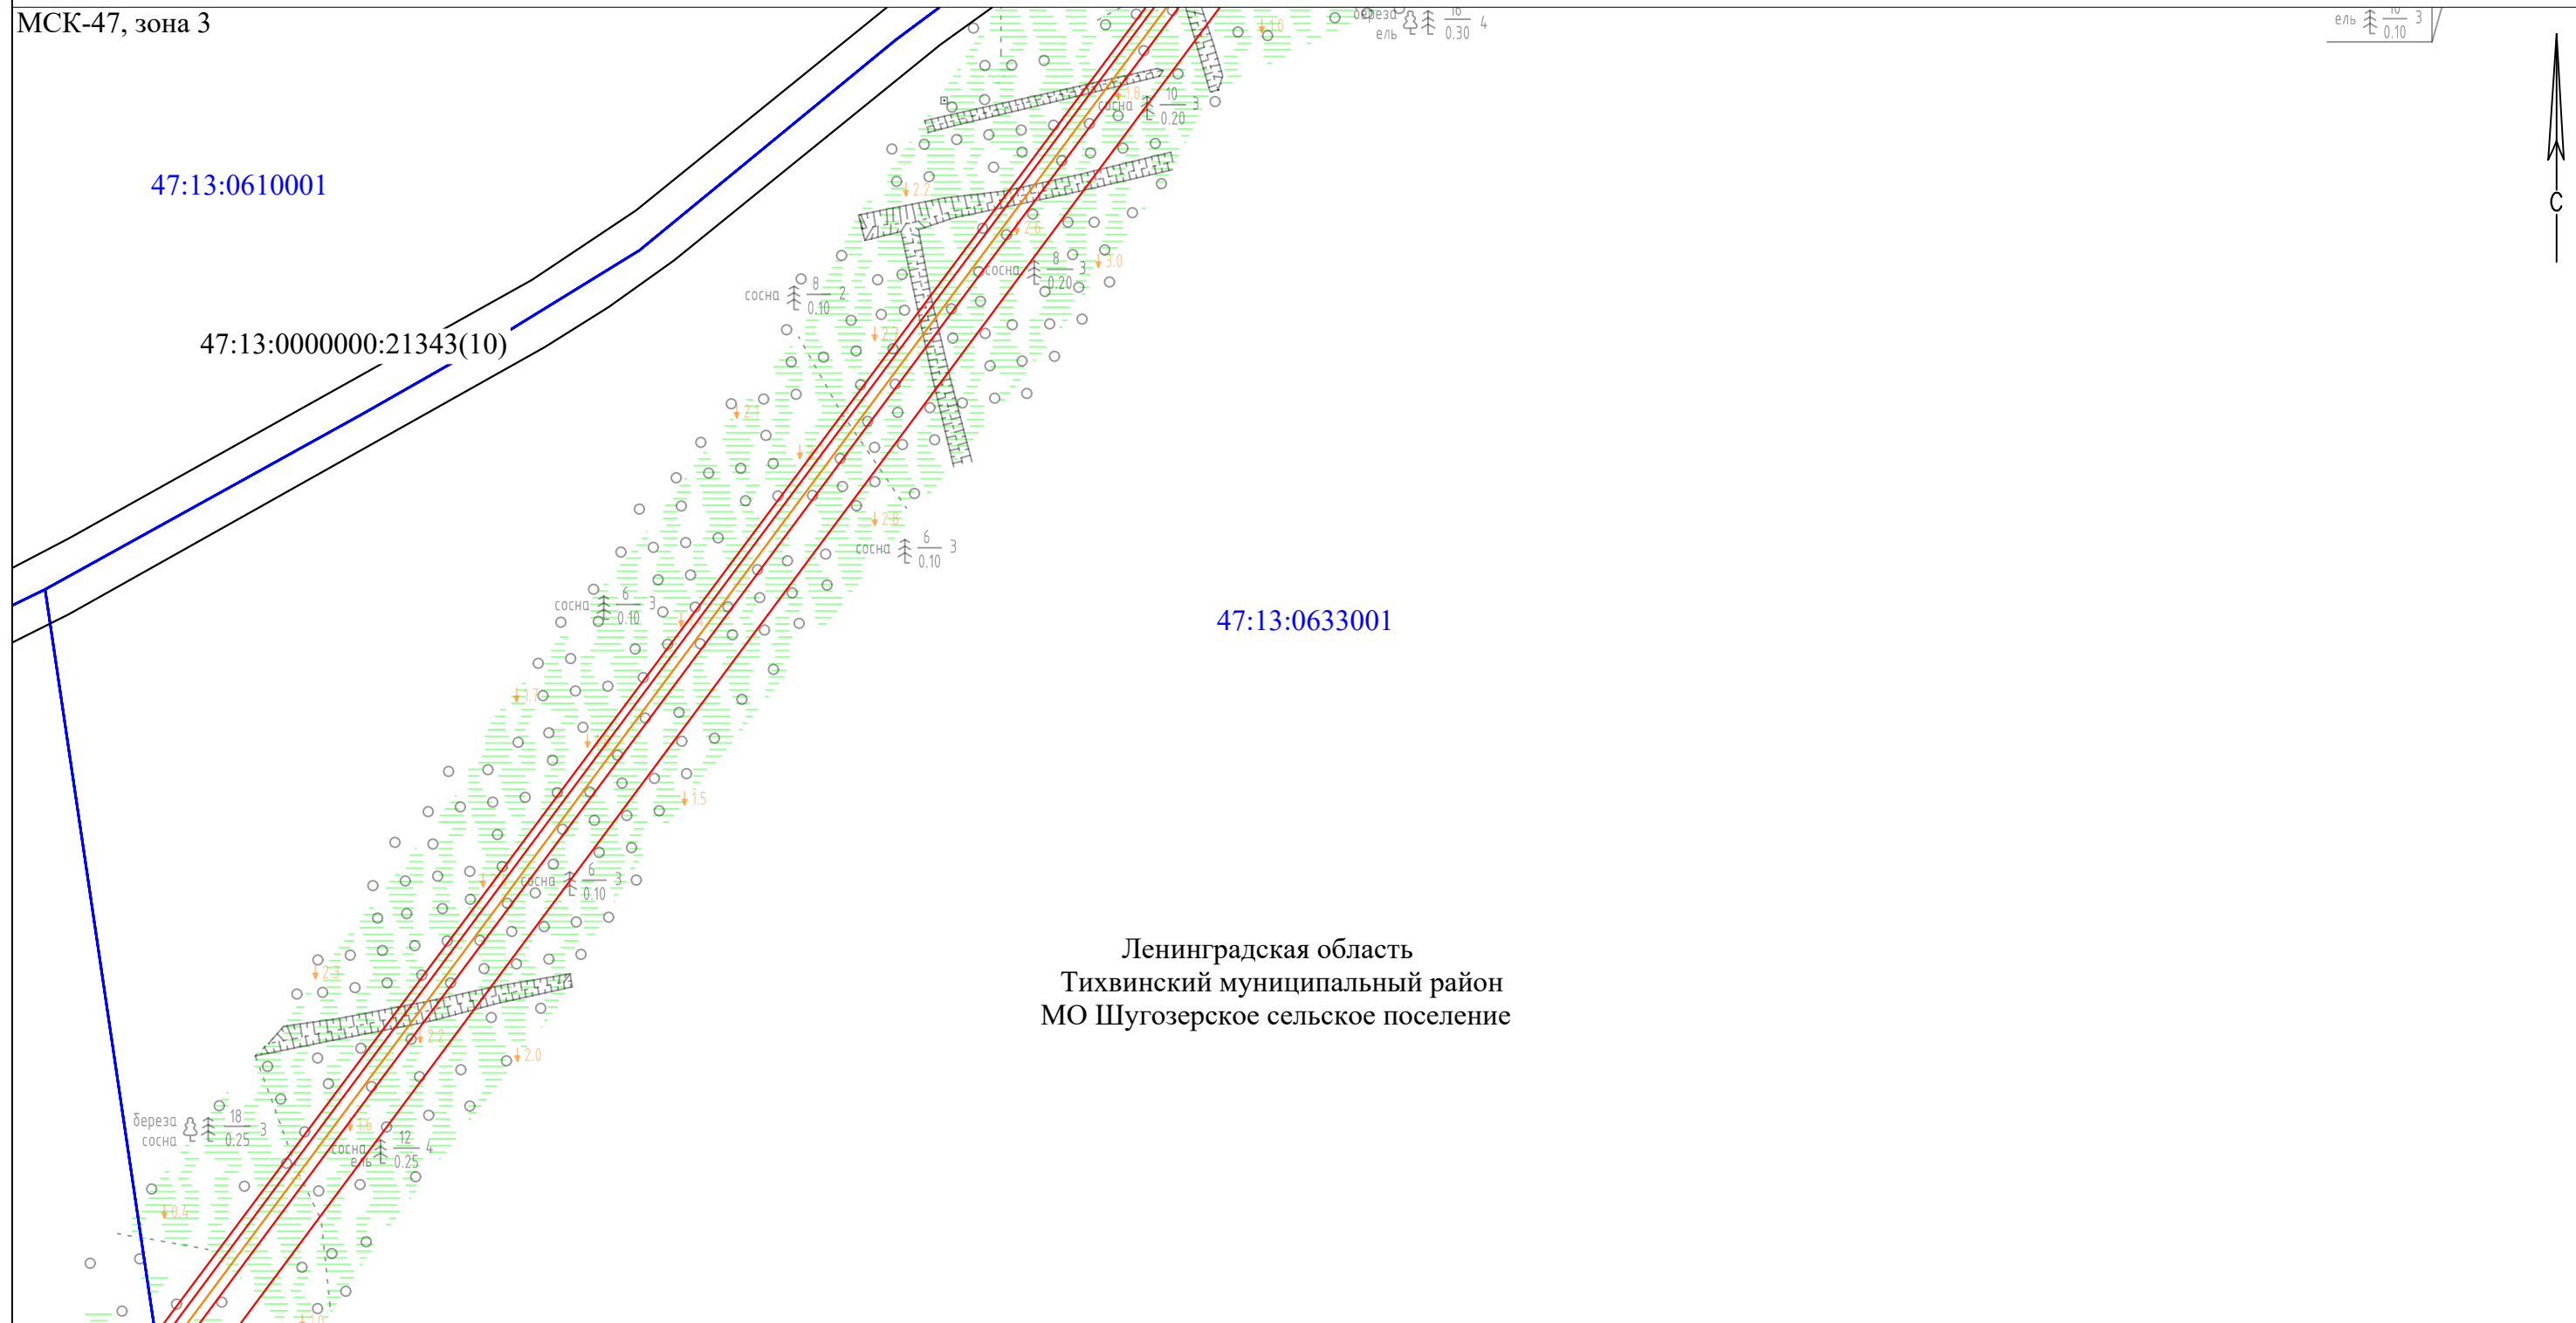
МСК-47, зона 3

47:13:0610001

47:13:0000000:21343(10)

береза ель $\frac{16}{0.30}$ 4

ель $\frac{10}{0.10}$ 3

С

сосна $\frac{10}{0.20}$ 3

сосна $\frac{8}{0.10}$ 2

сосна $\frac{8}{0.20}$ 3

сосна $\frac{6}{0.10}$ 3

сосна $\frac{6}{0.10}$ 3

47:13:0633001

1.5

сосна $\frac{6}{0.10}$ 3

Ленинградская область
Тихвинский муниципальный район
МО Шугозерское сельское поселение

2.0

береза сосна $\frac{18}{0.25}$ 3

сосна ель $\frac{12}{0.25}$ 4